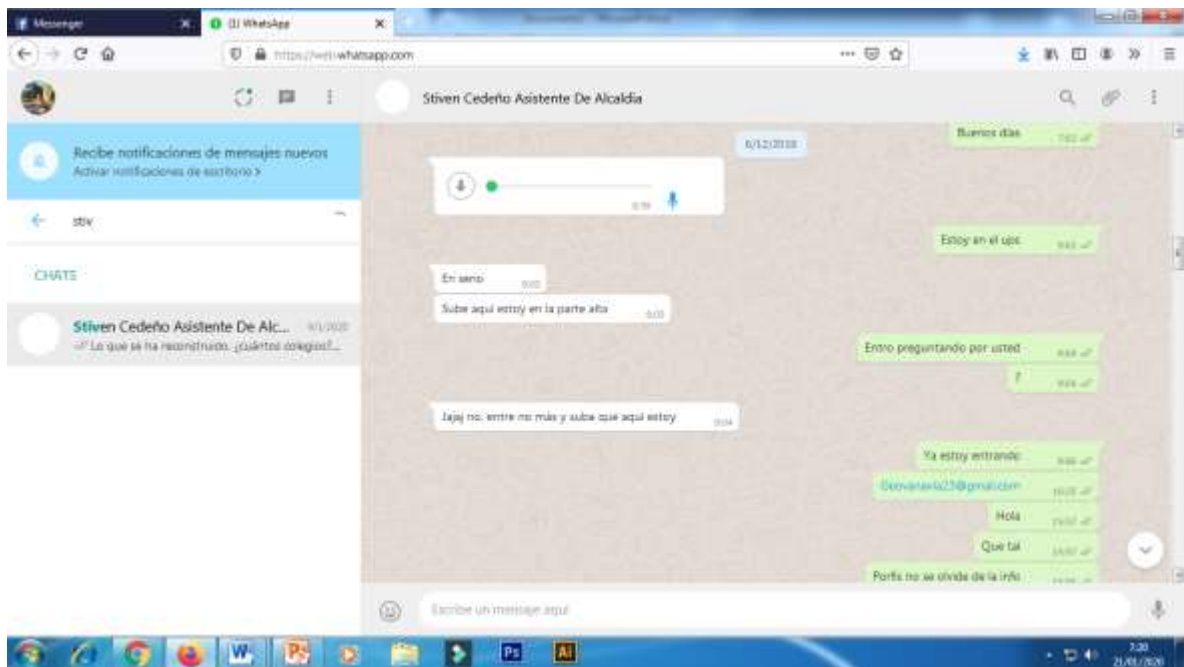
Messenger
(1) WhatsApp
https://web.whatsapp.com

Stiven Cedeño Asistente De Alcaldia

Recibe notificaciones de mensajes nuevos
Activar notificaciones de escritorio >

stiv

CHATS

Stiven Cedeño Asistente De Alc... 9/1/2020
Lo que se ha reconstruido. ¿Cuántos colegios?...

6/12/2019

Buenos días 7:02

0:10

Estoy en el ups 9:03

En serio 9:03
Sube aqui estoy en la parte alta 9:03

Entro preguntando por usted 9:04
? 9:04

Jajaj no. entre no más y suba qué aquí estoy 9:04

Ya estoy entrando 9:05
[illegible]@gmail.com 16:05
Hola 15:07
Que tal 15:07
Porfis no se olvide de la info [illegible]

Escribe un mensaje aquí

7:20
21/01/2020